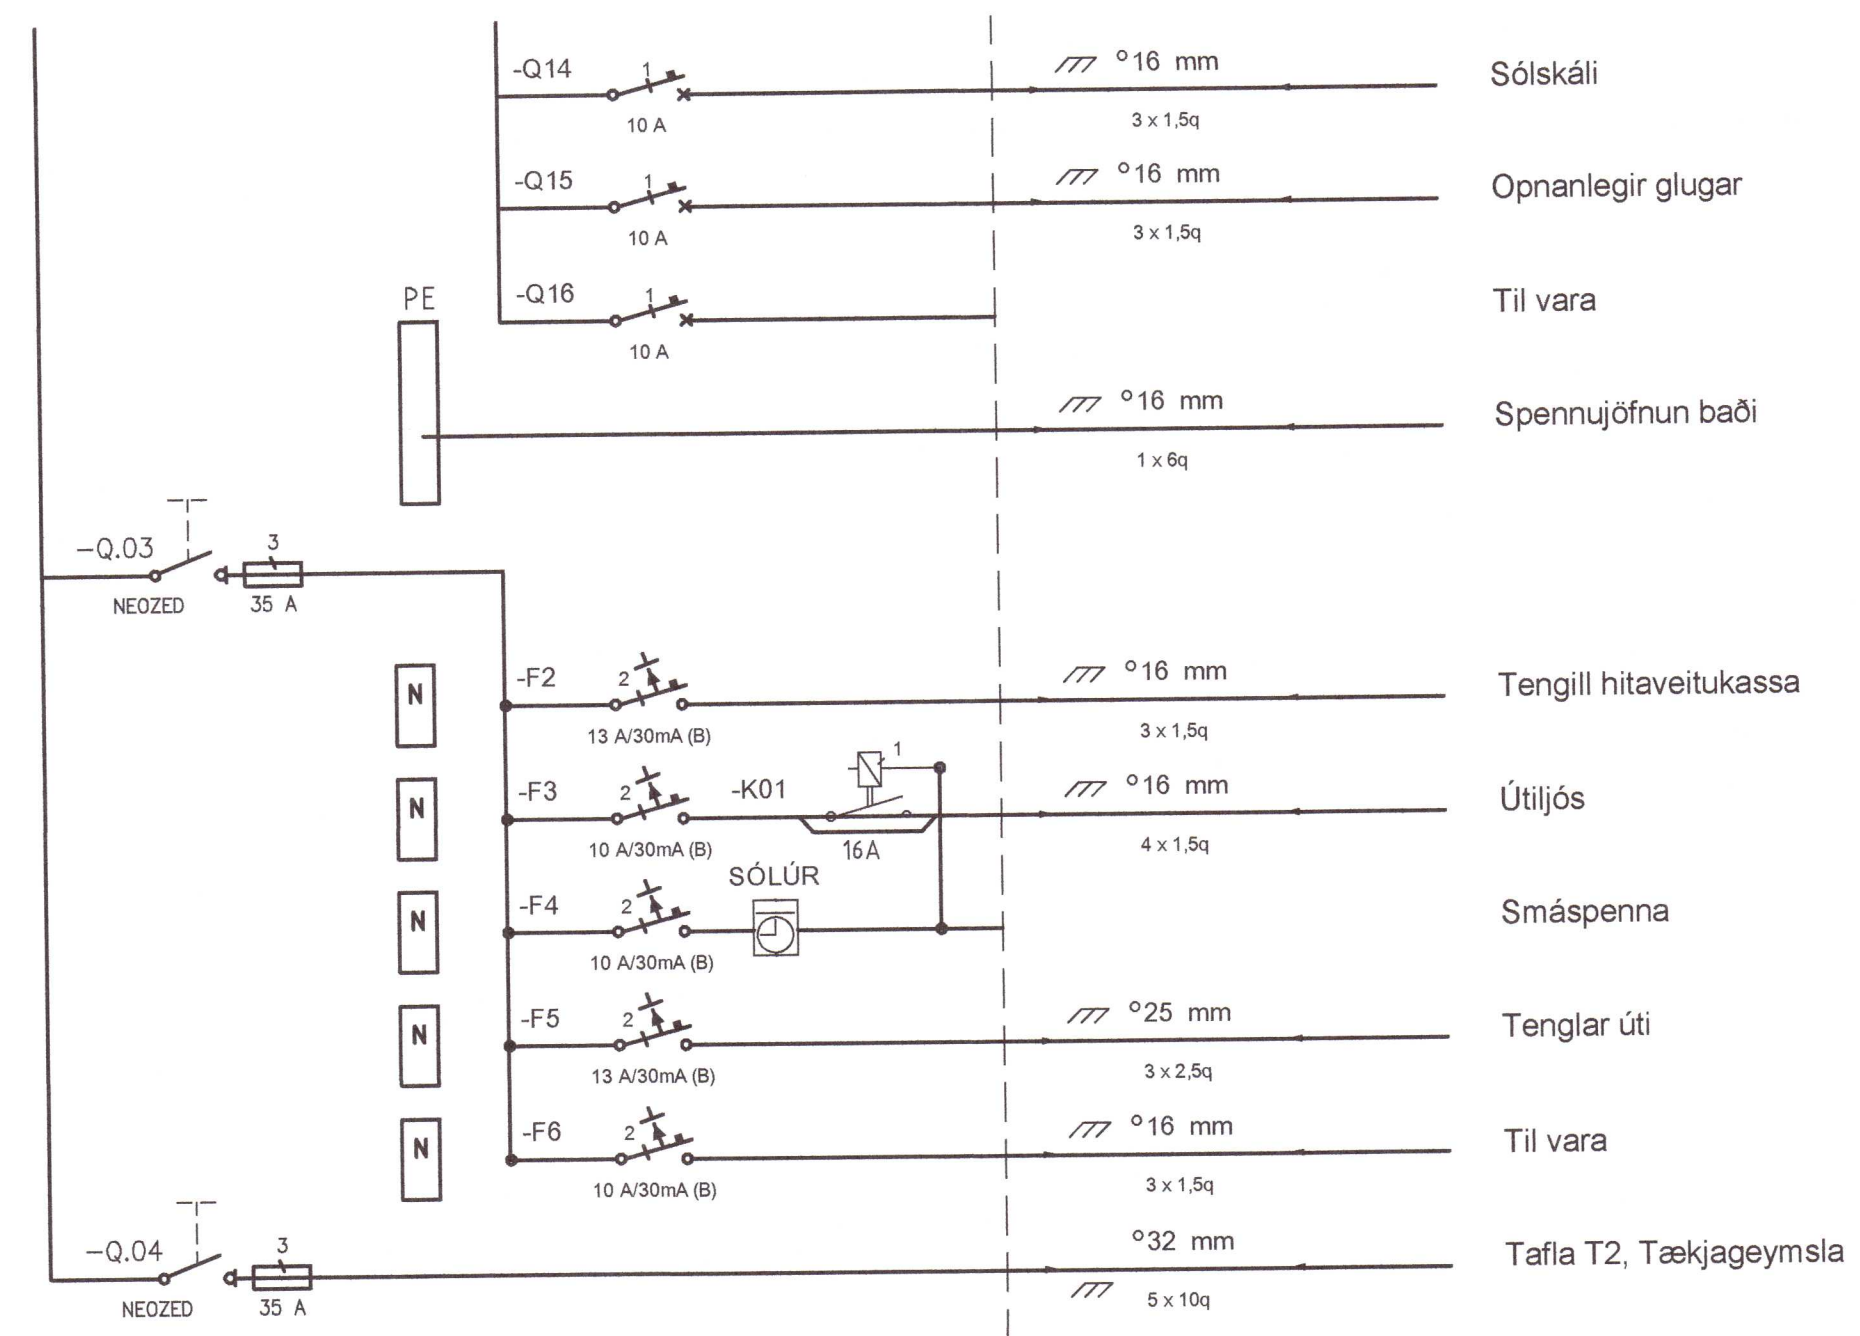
-Q14
1
10 A
°16 mm
3 x 1,5q
Sólskáli

-Q15
1
10 A
°16 mm
3 x 1,5q
Opnanlegir glugar

PE
-Q16
1
10 A
Til vara

°16 mm
1 x 6q
Spennujöfnun baði

-Q.03
3
NEOZED
35 A

N
-F2
2
13 A/30mA (B)
°16 mm
3 x 1,5q
Tengill hitaveitukassa

N
-F3
2
10 A/30mA (B)
-K01
1
16A
°16 mm
4 x 1,5q
Útiljós

SÓLÚR
N
-F4
2
10 A/30mA (B)
Smáspenna

N
-F5
2
13 A/30mA (B)
°25 mm
3 x 2,5q
Tenglar úti

N
-F6
2
10 A/30mA (B)
°16 mm
3 x 1,5q
Til vara

-Q.04
3
NEOZED
35 A
°32 mm
5 x 10q
Tafla T2, Tækjageymsla